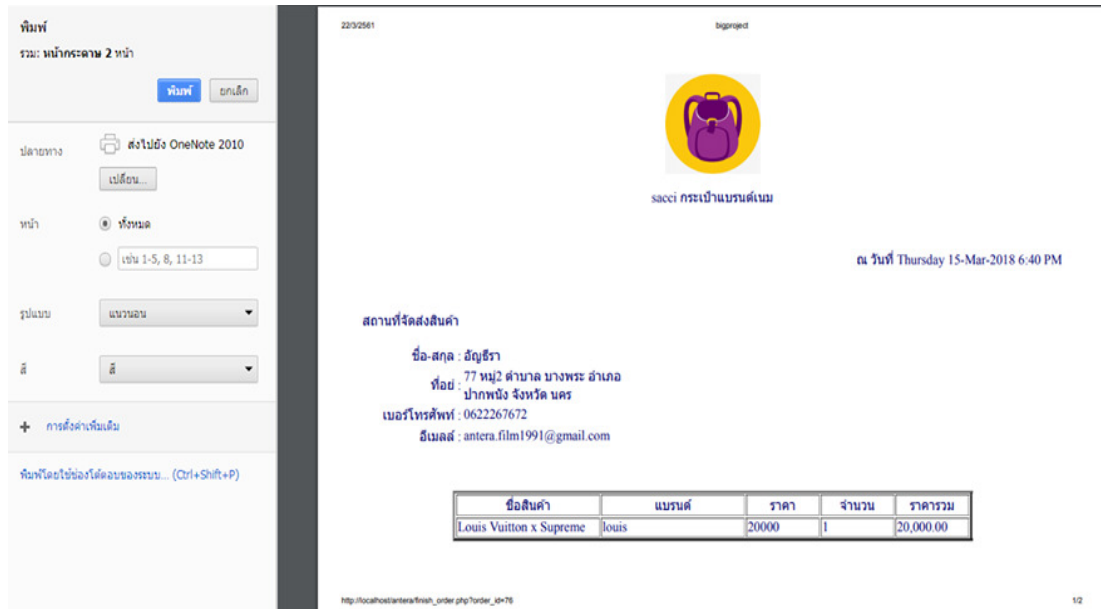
พิมพ์
รวม: หน้ากระดาษ 2 หน้า

พิมพ์ ยกเลิก

ปลายทาง ส่งไปยัง OneNote 2010
เปลี่ยน...

หน้า ทั้งหมด
เช่น 1-5, 8, 11-13

รูปแบบ แนวนอน

สี สี

+ การตั้งค่าเพิ่มเติม

พิมพ์โดยใช้ช่องโต้ตอบของระบบ... (Ctrl+Shift+P)

22/3/2561 bigproject

sacci กระเป๋าแบรนด์เนม

ณ วันที่ Thursday 15-Mar-2018 6:40 PM

สถานที่จัดส่งสินค้า

ชื่อ-สกุล : อัญธิรา
ที่อยู่ : 77 หมู่2 ตำบาล บางพระ อำเภอ ปากพนัง จังหวัด นคร
เบอร์โทรศัพท์ : 0622267672
อีเมลล์ : antera.film1991@gmail.com

| ชื่อสินค้า | แบรนด์ | ราคา | จำนวน | ราคารวม |
|---|---|---|---|---|
| Louis Vuitton x Supreme | louis | 20000 | 1 | 20,000.00 |

http://localhost/antera/finish_order.php?order_id=76 1/2